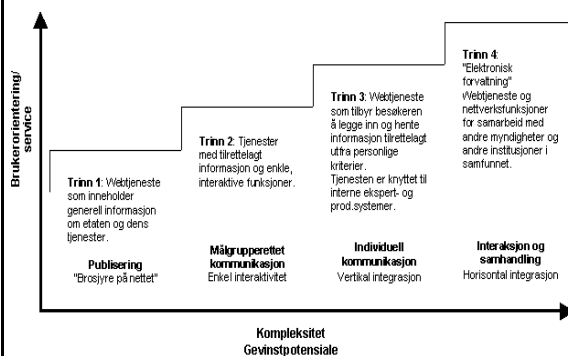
Brukerorientering/ service

Trinn 1: Webtjeneste som inneholder generell informasjon om etaten og dens tjenester.

Trinn 2: Tjenester med tilrettelagt informasjon og enkle, interaktive funksjoner.

Trinn 3: Webtjeneste som tilbyr besøkeren å legge inn og hente informasjon tilrettelagt utfra personlige kriterier. Tjenesten er knyttet til interne ekspert- og prod.systemer.

Trinn 4: "Elektronisk forvaltning" Webtjeneste og nettverksfunksjoner for samarbeid med andre myndigheter og andre institusjoner i samfunnet.

Publisering
"Brosjyre på nettet"

Målgrupperettet kommunikasjon
Enkel interaktivitet

Individuell kommunikasjon
Vertikal integrasjon

Interaksjon og samhandling
Horisontal integrasjon

Kompleksitet
Gevinstpotensiale